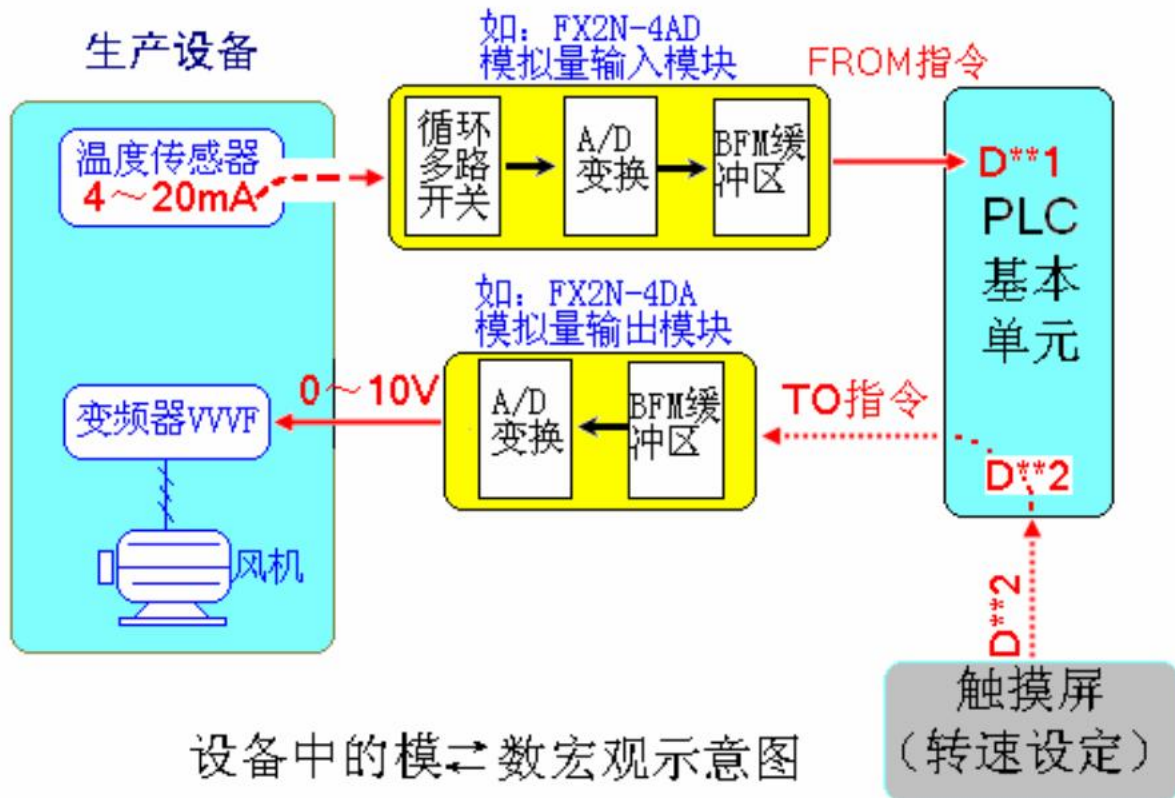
生产设备

温度传感器
4～20mA

如：FX2N-4AD
模拟量输入模块

循环多路开关

A/D
变换

BFM缓冲区

FROM指令

D**1
PLC
基本
单元

如：FX2N-4DA
模拟量输出模块

0～10V

变频器VVVF

A/D
变换

BFM缓冲区

TO指令

D**2

风机

D**2

触摸屏
（转速设定）

设备中的模⇄数宏观示意图